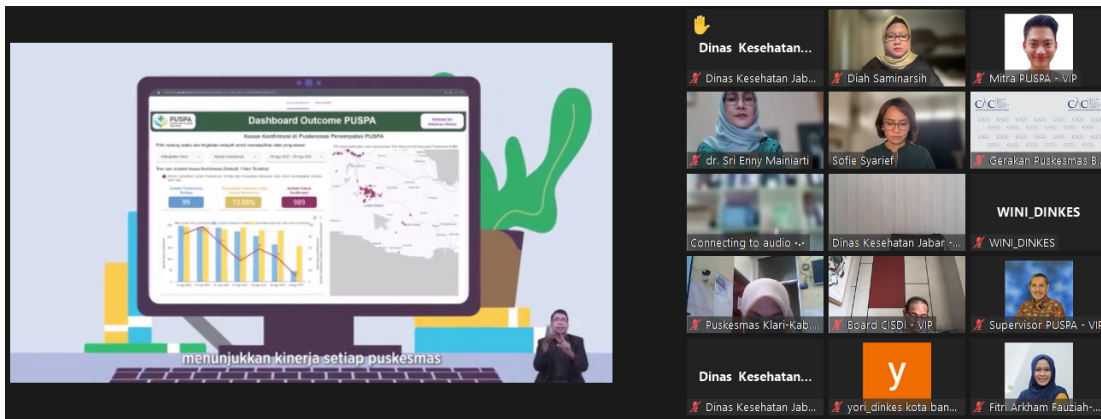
PUSPA

Dashboard Outcome PUSPA

Kasus Konfirmasi di Puskesmas Penempatan PUSPA

99

73,88%

989

menunjukkan kinerja setiap puskesmas

Dinas Kesehatan...

Dinas Kesehatan Jab...

Diah Saminarsih

Mitra PUSPA - VIP

dr. Sri Enny Mainiarti

Sofie Syarief

Gerakan Puskesmas B...

Connecting to audio ...

Dinas Kesehatan Jabar -...

WINI_DINKES

WINI_DINKES

Puskesmas Klari-Kab...

Board CISDI - VIP

Supervisor PUSPA - VIP

Dinas Kesehatan...

Dinas Kesehatan Jab...

y

yori_dinkes kota ban...

Fitri Arkham Fauziah-...